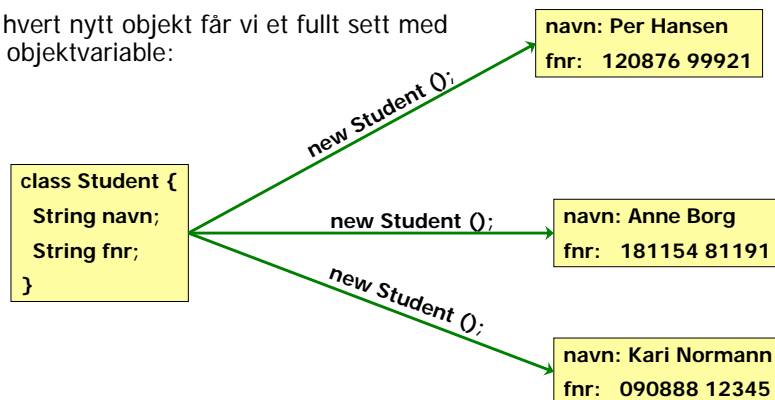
hvert nytt objekt får vi et fullt sett med objektvariable:

navn: Per Hansen
fnr: 120876 99921

new Student ();

class Student {
String navn;
String fnr;
}

new Student ();

navn: Anne Borg
fnr: 181154 81191

new Student ();

navn: Kari Normann
fnr: 090888 12345